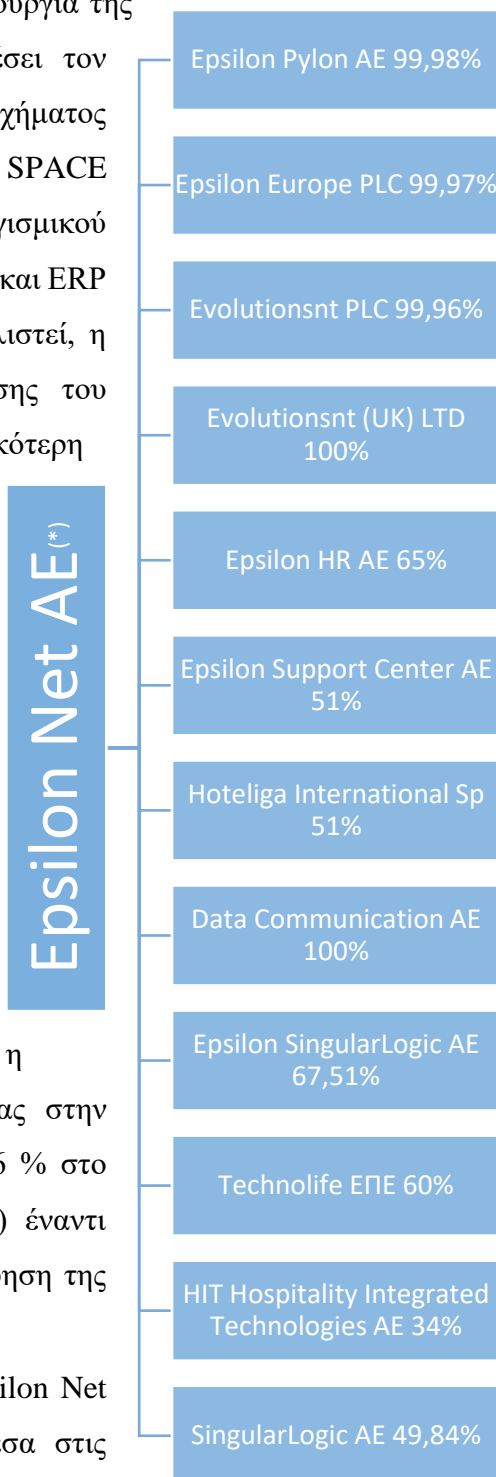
ουργία της
έσει τον
χήματος
SPACE
γισμικού
και ERP
ιστεί, η
σης του
κότερη

Epsilon Net AE(*)

η
ας στην
6 % στο
) έναντι
ηση της

silon Net
σα στις

Epsilon Pylon AE 99,98%

Epsilon Europe PLC 99,97%

Evolutionsnt PLC 99,96%

Evolutionsnt (UK) LTD 100%

Epsilon HR AE 65%

Epsilon Support Center AE 51%

Hoteliga International Sp 51%

Data Communication AE 100%

Epsilon SingularLogic AE 67,51%

Technolife ΕΠΕ 60%

HIT Hospitality Integrated Technologies AE 34%

SingularLogic AE 49,84%